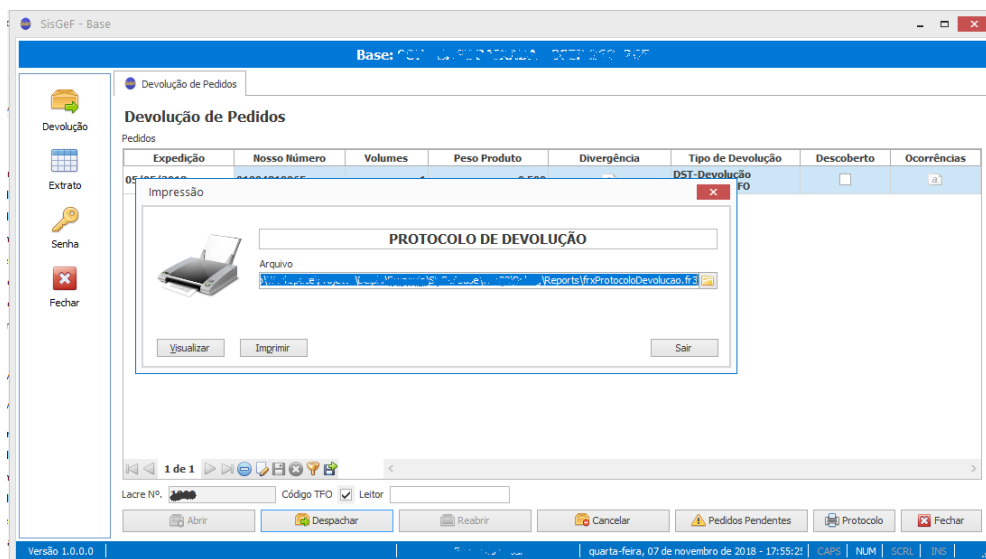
SisGeF - Base

Base: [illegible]

Devolução

Extrato

Senha

Fechar

Devolução de Pedidos

Devolução de Pedidos

Pedidos

| Expedição | Nosso Número | Volumes | Peso Produto | Divergência | Tipo de Devolução | Descoberto | Ocorrências |
|---|---|---|---|---|---|---|---|
| 05/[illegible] | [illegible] | 1 | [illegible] | | DST-Devolução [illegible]FO | | |

Impressão

PROTOCOLO DE DEVOLUÇÃO

Arquivo

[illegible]\Reports\frxProtocoloDevolucao.fr3

Visualizar

Imprimir

Sair

1 de 1

Lacre Nº. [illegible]

Código TFO

Leitor

Abrir

Despachar

Reabrir

Cancelar

Pedidos Pendentes

Protocolo

Fechar

Versão 1.0.0.0

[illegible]

quarta-feira, 07 de novembro de 2018 - 17:55:25

CAPS

NUM

SCRL

INS